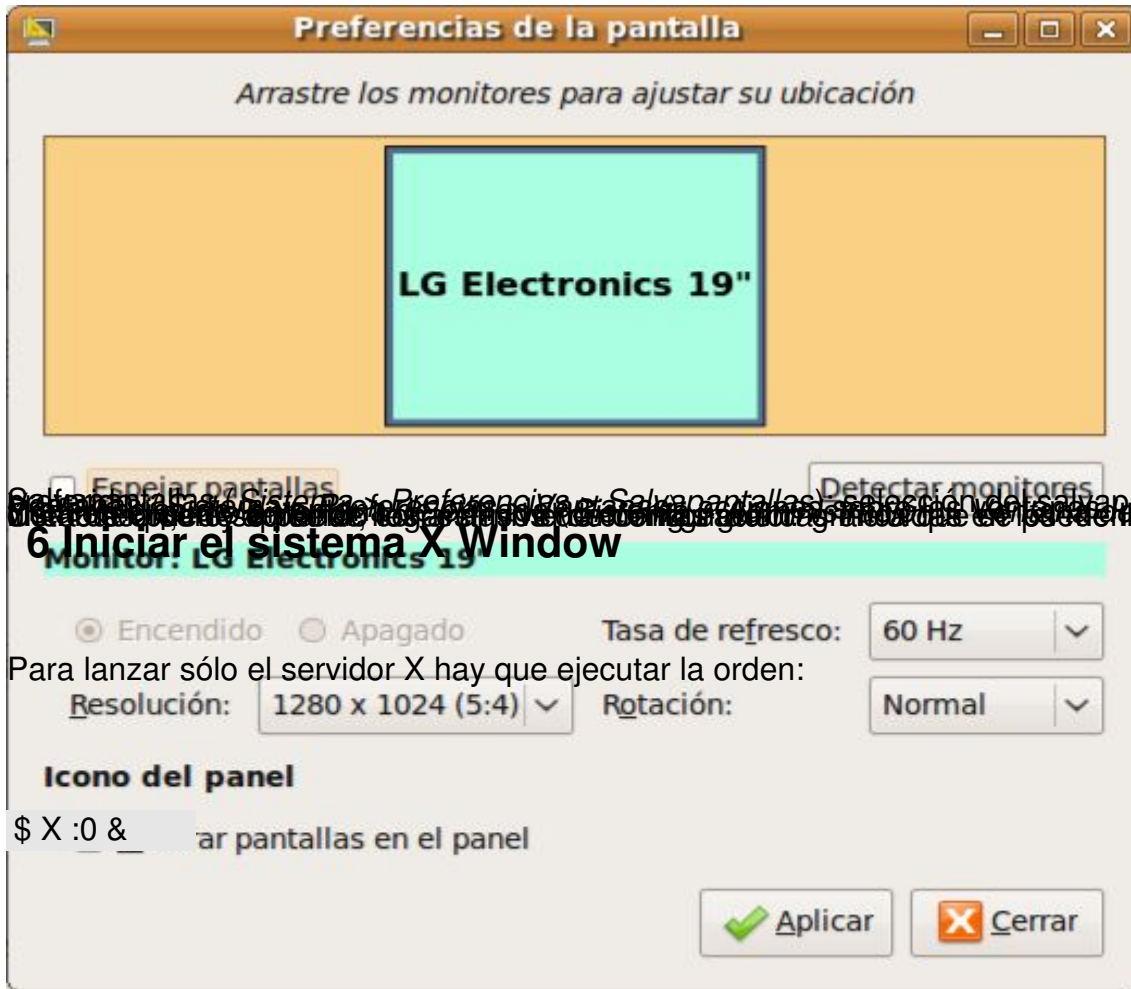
Preferencias de la pantalla

Arrastre los monitores para ajustar su ubicación

LG Electronics 19"

Espejar pantallas

Detectar monitores

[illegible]

6 Iniciar el sistema X Window

Monitor: LG Electronics 19"

Encendido Apagado

Tasa de refresco: 60 Hz

Para lanzar sólo el servidor X hay que ejecutar la orden:

Resolución: 1280 x 1024 (5:4)

Rotación: Normal

Icono del panel

$ X :0 &_

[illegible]rar pantallas en el panel

Aplicar

Cerrar